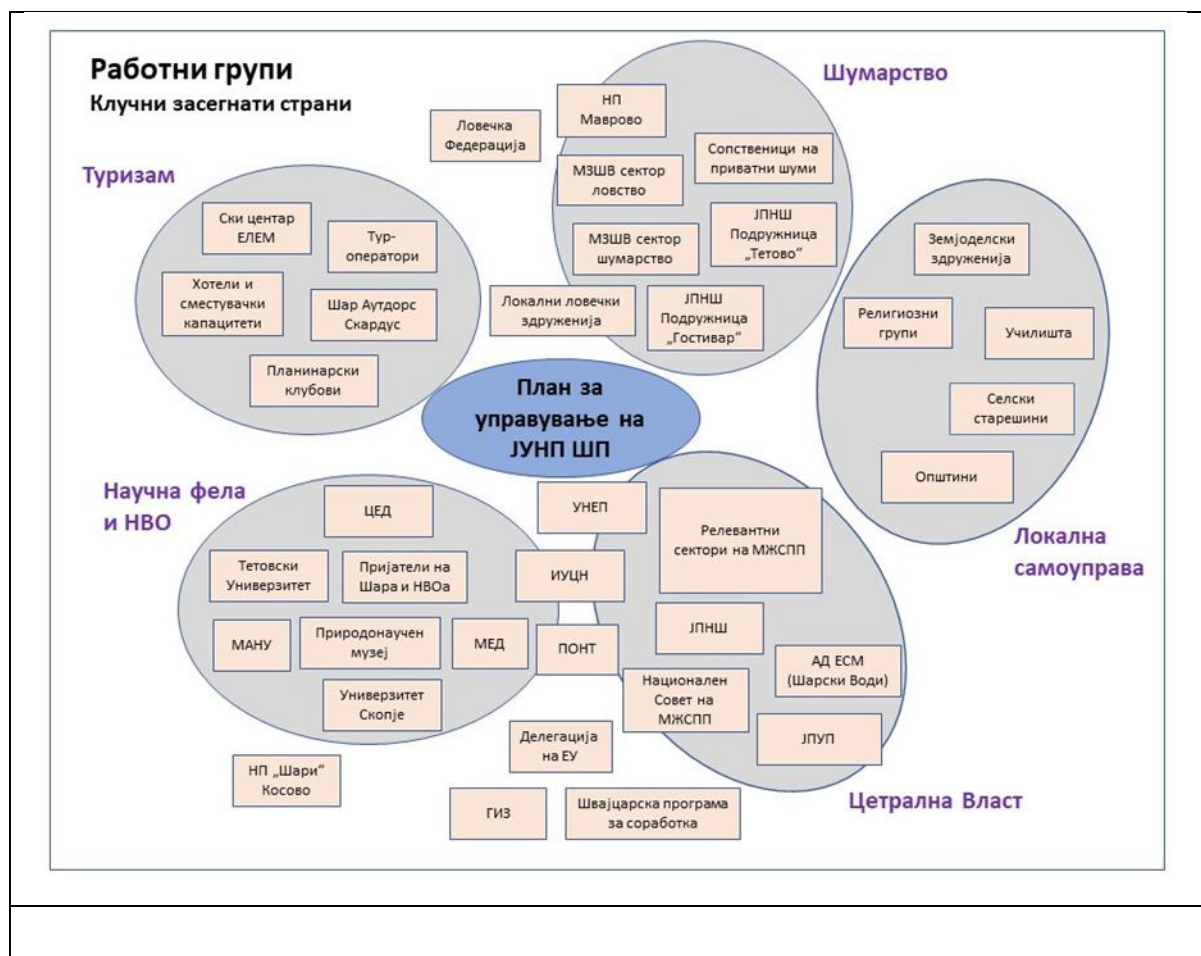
Работни групи
Клучни засегнати страни

Шумарство

НП Маврово

Ловечка Федерација

Сопственици на приватни шуми

МЗШВ сектор ловство

Туризам

ЈПНШ Подружница „Тетово"

МЗШВ сектор шумарство

Ски центар ЕЛЕМ

Тур-оператори

Земјоделски здруженија

Хотели и сместувачки капацитети

Шар Аутдорс Скардус

Локални ловечки здруженија

ЈПНШ Подружница „Гостивар"

Религиозни групи

Училишта

Планинарски клубови

План за управување на ЈУНП ШП

Селски старешини

Научна фела и НВО

Општини

ЦЕД

УНЕП

Релевантни сектори на МЖСПП

Локална самоуправа

Тетовски Универзитет

Пријатели на Шара и НВОа

ИУЦН

МАНУ

Природонаучен музеј

МЕД

ЈПНШ

ПОНТ

АД ЕСМ (Шарски Води)

Универзитет Скопје

Национален Совет на МЖСПП

Делегација на ЕУ

ЈПУП

НП „Шари" Косово

ГИЗ

Швајцарска програма за соработка

Цетрална Власт